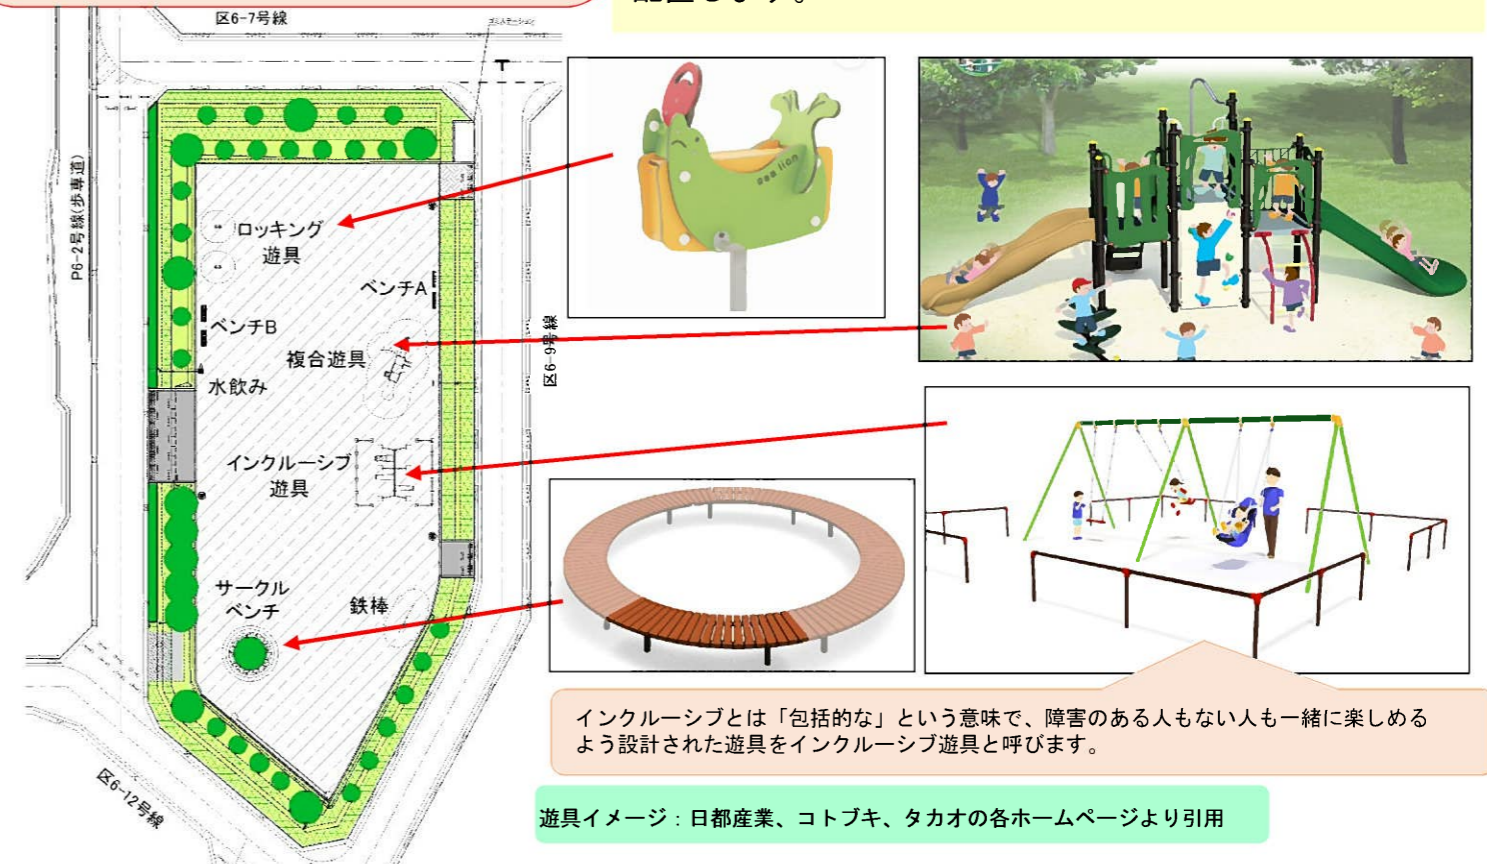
配置します。

区6-7号線

P6-2号線(歩専道)

ロッキング遊具

ベンチA

ベンチB

複合遊具

水飲み

インクルーシブ遊具

サークルベンチ

鉄棒

区6-9号線

区6-12号線

sea lion

インクルーシブとは「包括的な」という意味で、障害のある人もない人も一緒に楽しめるよう設計された遊具をインクルーシブ遊具と呼びます。

遊具イメージ：日都産業、コトブキ、タカオの各ホームページより引用